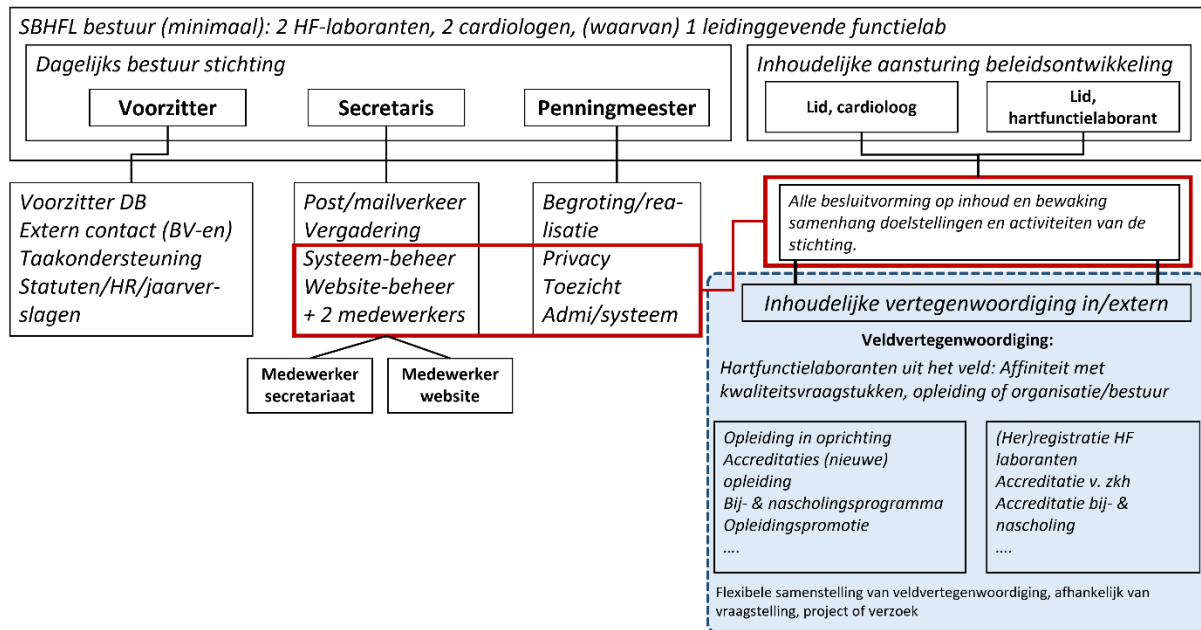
SBHFL bestuur (minimaal): 2 HF-laboranten, 2 cardiologen, (waarvan) 1 leidinggevende functielab

Dagelijks bestuur stichting

Voorzitter

Secretaris

Penningmeester

Inhoudelijke aansturing beleidsontwikkeling

Lid, cardioloog

Lid, hartfunctielaborant

Voorzitter DB
Extern contact (BV-en)
Taakondersteuning
Statuten/HR/jaarverslagen

Post/mailverkeer
Vergadering
Systeem-beheer
Website-beheer
+ 2 medewerkers

Begroting/realisatie
Privacy
Toezicht
Admi/systeem

Alle besluitvorming op inhoud en bewaking samenhang doelstellingen en activiteiten van de stichting.

Medewerker secretariaat

Medewerker website

Inhoudelijke vertegenwoordiging in/extern

Veldvertegenwoordiging:

Hartfunctielaboranten uit het veld: Affiniteit met kwaliteitsvraagstukken, opleiding of organisatie/bestuur

Opleiding in oprichting
Accreditaties (nieuwe) opleiding
Bij- & nascholingsprogramma
Opleidingspromotie
....

(Her)registratie HF laboranten
Accreditatie v. zkh
Accreditatie bij- & nascholing
....

Flexibele samenstelling van veldvertegenwoordiging, afhankelijk van vraagstelling, project of verzoek